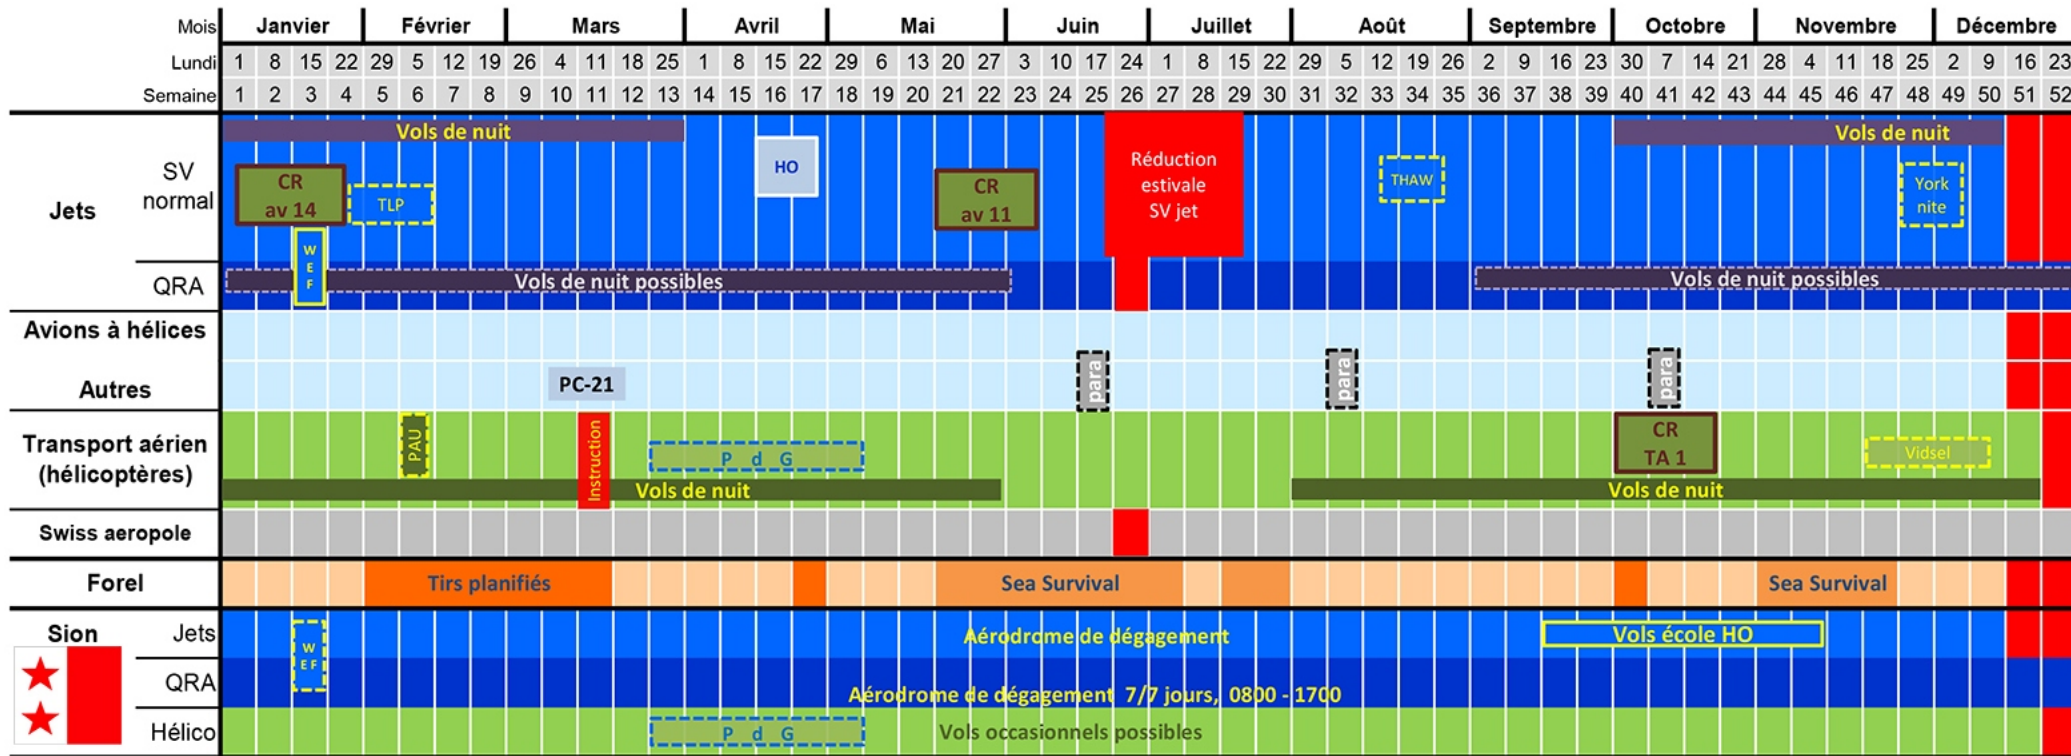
| Mois | Janvier | | | | Février | | | | Mars | | | | | Avril | | | | Mai | | | | | Juin | | | | Juillet | | | | Août | | | | | Septembre | | | | Octobre | | | | Novembre | | | | | Décembre | | | |
|---|---|---|---|---|---|---|---|---|---|---|---|---|---|---|---|---|---|---|---|---|---|---|---|---|---|---|---|---|---|---|---|---|---|---|---|---|---|---|---|---|---|---|---|---|---|---|---|---|---|---|---|---|
| Lundi | 1 | 8 | 15 | 22 | 29 | 5 | 12 | 19 | 26 | 4 | 11 | 18 | 25 | 1 | 8 | 15 | 22 | 29 | 6 | 13 | 20 | 27 | 3 | 10 | 17 | 24 | 1 | 8 | 15 | 22 | 29 | 5 | 12 | 19 | 26 | 2 | 9 | 16 | 23 | 30 | 7 | 14 | 21 | 28 | 4 | 11 | 18 | 25 | 2 | 9 | 16 | 23 |
| Semaine | 1 | 2 | 3 | 4 | 5 | 6 | 7 | 8 | 9 | 10 | 11 | 12 | 13 | 14 | 15 | 16 | 17 | 18 | 19 | 20 | 21 | 22 | 23 | 24 | 25 | 26 | 27 | 28 | 29 | 30 | 31 | 32 | 33 | 34 | 35 | 36 | 37 | 38 | 39 | 40 | 41 | 42 | 43 | 44 | 45 | 46 | 47 | 48 | 49 | 50 | 51 | 52 |

Jets
SV normal
Vols de nuit
HO
CR av 14
TLP
CR av 11
Réduction estivale SV jet
THAW
Vols de nuit
York nite
W E F
QRA
Vols de nuit possibles
Vols de nuit possibles

Avions à hélices
Autres
PC-21
para
para
para

Transport aérien (hélicoptères)
PAU
Instruction
P d G
CR TA 1
Vidsel
Vols de nuit
Vols de nuit

Swiss aeropole

Forel
Tirs planifiés
Sea Survival
Sea Survival

Sion
Jets
W E F
Aérodrome de dégagement
Vols école HO
QRA
Aérodrome de dégagement 7/7 jours, 0800 - 1700
Hélico
P d G
Vols occasionnels possibles